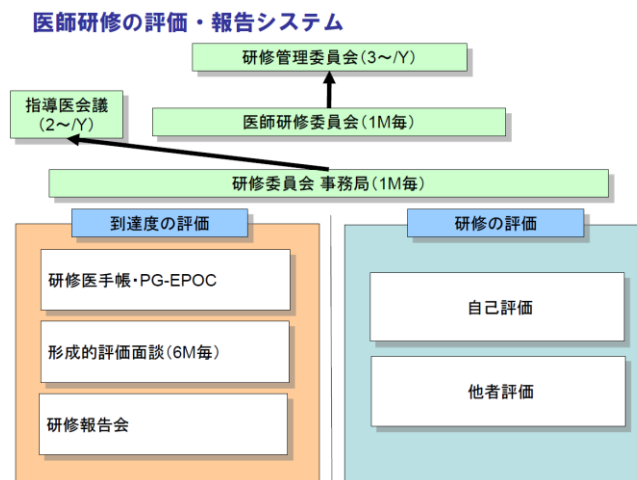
医師研修の評価・報告システム

研修管理委員会（3～/Y）

指導医会議（2～/Y）

医師研修委員会（1M毎）

研修委員会 事務局（1M毎）

到達度の評価

研修医手帳・PG-EPOC

形成的評価面談（6M毎）

研修報告会

研修の評価

自己評価

他者評価